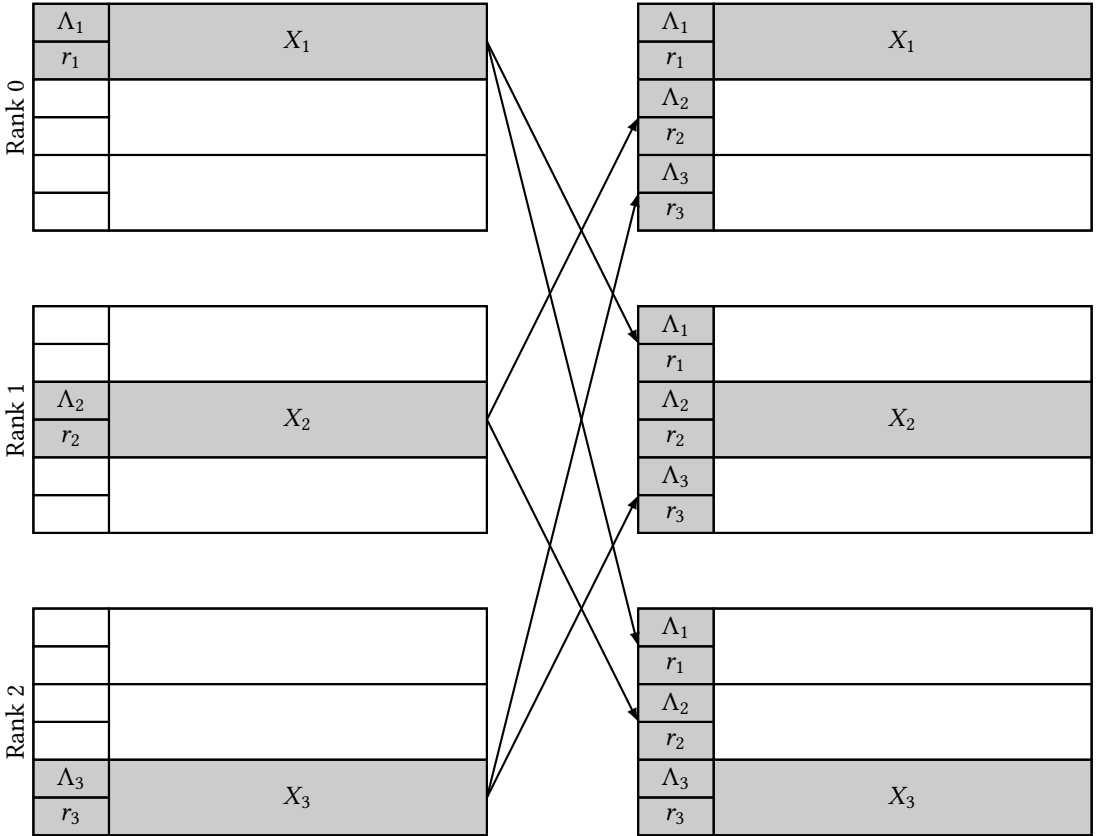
Rank 0
$\Lambda_1$
$r_1$
$X_1$

Rank 1
$\Lambda_2$
$r_2$
$X_2$

Rank 2
$\Lambda_3$
$r_3$
$X_3$

$\Lambda_1$
$r_1$
$X_1$
$\Lambda_2$
$r_2$
$\Lambda_3$
$r_3$

$\Lambda_1$
$r_1$
$\Lambda_2$
$r_2$
$X_2$
$\Lambda_3$
$r_3$

$\Lambda_1$
$r_1$
$\Lambda_2$
$r_2$
$\Lambda_3$
$r_3$
$X_3$